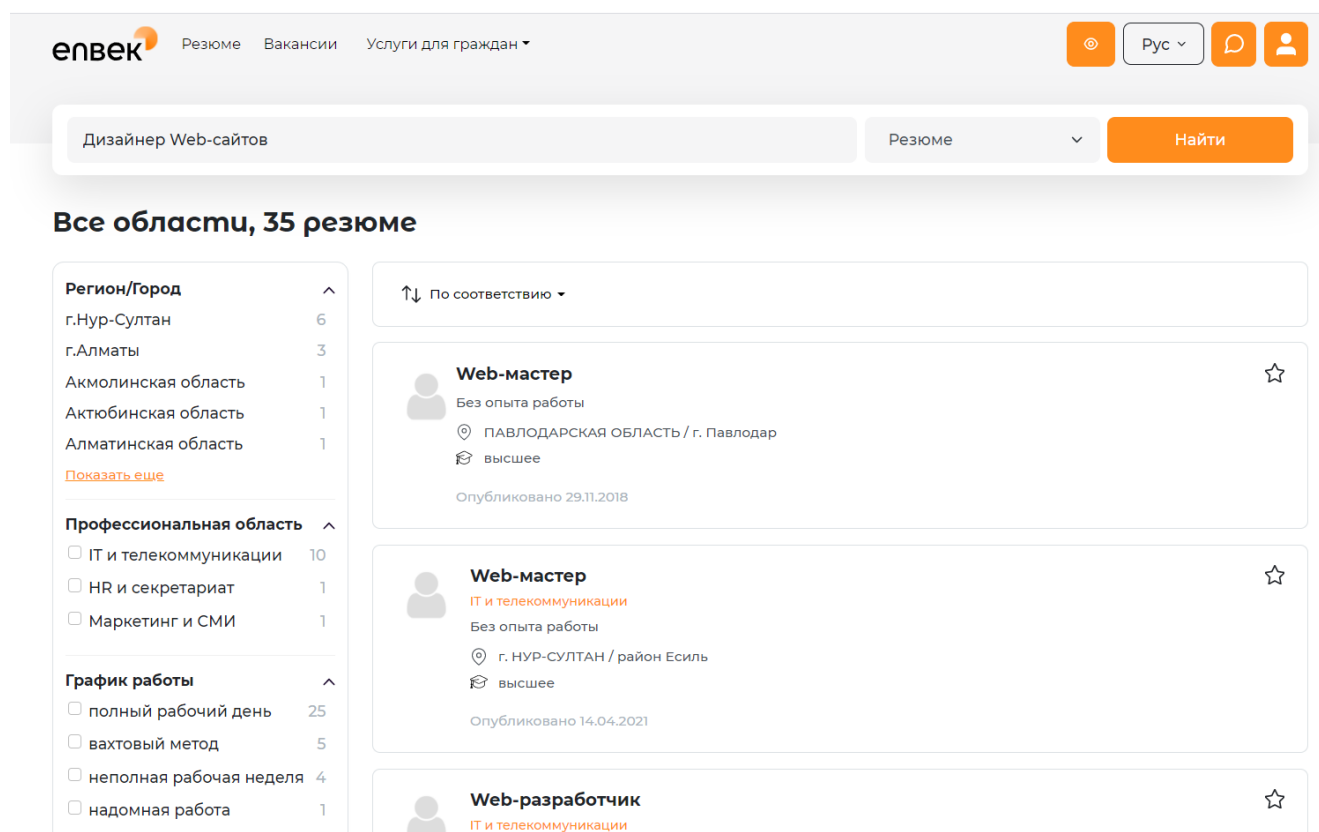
enbek Резюме Вакансии Услуги для граждан

Рус

Дизайнер Web-сайтов

Резюме

Найти

Все области, 35 резюме

Регион/Город
г.Нур-Султан 6
г.Алматы 3
Акмолинская область 1
Актюбинская область 1
Алматинская область 1
Показать еще

Профессиональная область
IT и телекоммуникации 10
HR и секретариат 1
Маркетинг и СМИ 1

График работы
полный рабочий день 25
вахтовый метод 5
неполная рабочая неделя 4
надомная работа 1

По соответствию

Web-мастер
Без опыта работы
ПАВЛОДАРСКАЯ ОБЛАСТЬ / г. Павлодар
высшее
Опубликовано 29.11.2018

Web-мастер
IT и телекоммуникации
Без опыта работы
г. НУР-СУЛТАН / район Есиль
высшее
Опубликовано 14.04.2021

Web-разработчик
IT и телекоммуникации